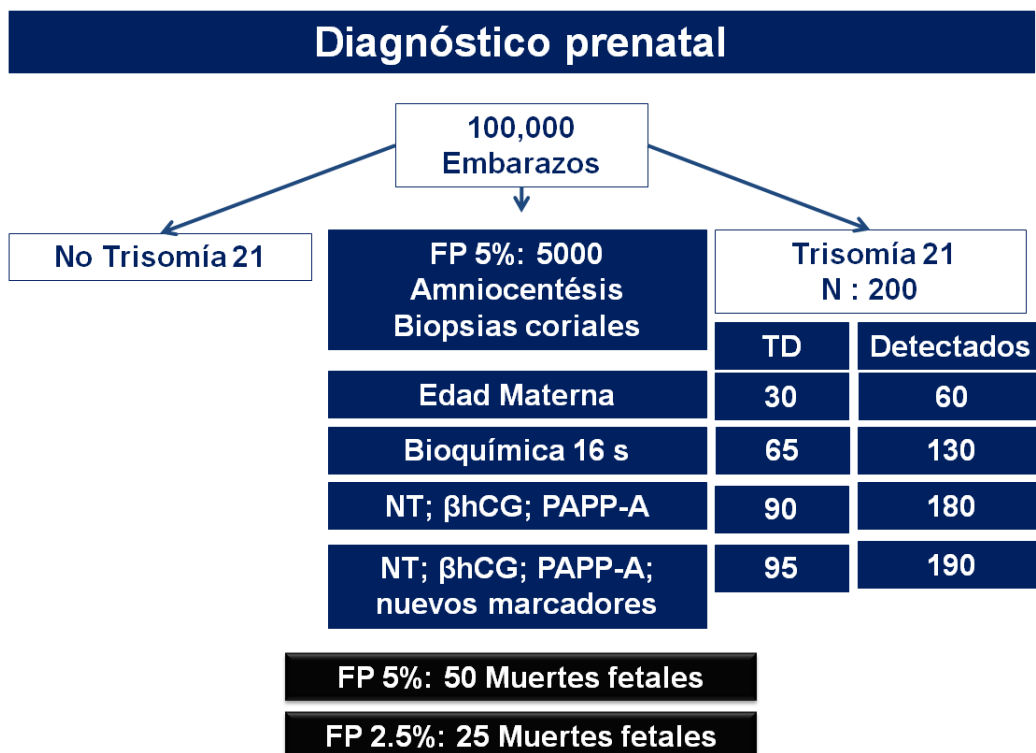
Diagnóstico prenatal

100,000
Embarazos

No Trisomía 21

FP 5%: 5000
Amniocentésis
Biopsias coriales

Trisomía 21
N : 200

| | TD | Detectados |
|---|---|---|
| Edad Materna | 30 | 60 |
| Bioquímica 16 s | 65 | 130 |
| NT; βhCG; PAPP-A | 90 | 180 |
| NT; βhCG; PAPP-A; nuevos marcadores | 95 | 190 |

FP 5%: 50 Muertes fetales

FP 2.5%: 25 Muertes fetales